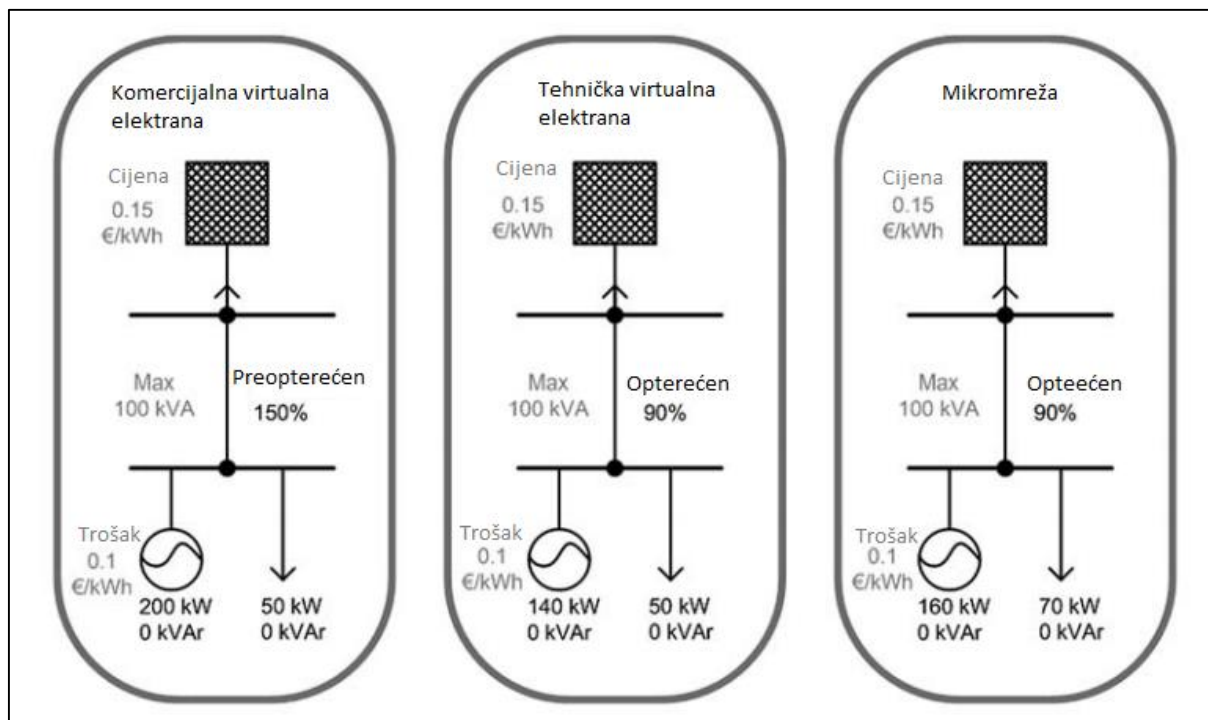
Komercijalna virtualna elektrana

Cijena
0.15
€/kWh

Max
100 kVA

Preopterećen
150%

Trošak
0.1
€/kWh

200 kW
0 kVAr

50 kW
0 kVAr

Tehnička virtualna elektrana

Cijena
0.15
€/kWh

Max
100 kVA

Opterećen
90%

Trošak
0.1
€/kWh

140 kW
0 kVAr

50 kW
0 kVAr

Mikromreža

Cijena
0.15
€/kWh

Max
100 kVA

Opteećen
90%

Trošak
0.1
€/kWh

160 kW
0 kVAr

70 kW
0 kVAr